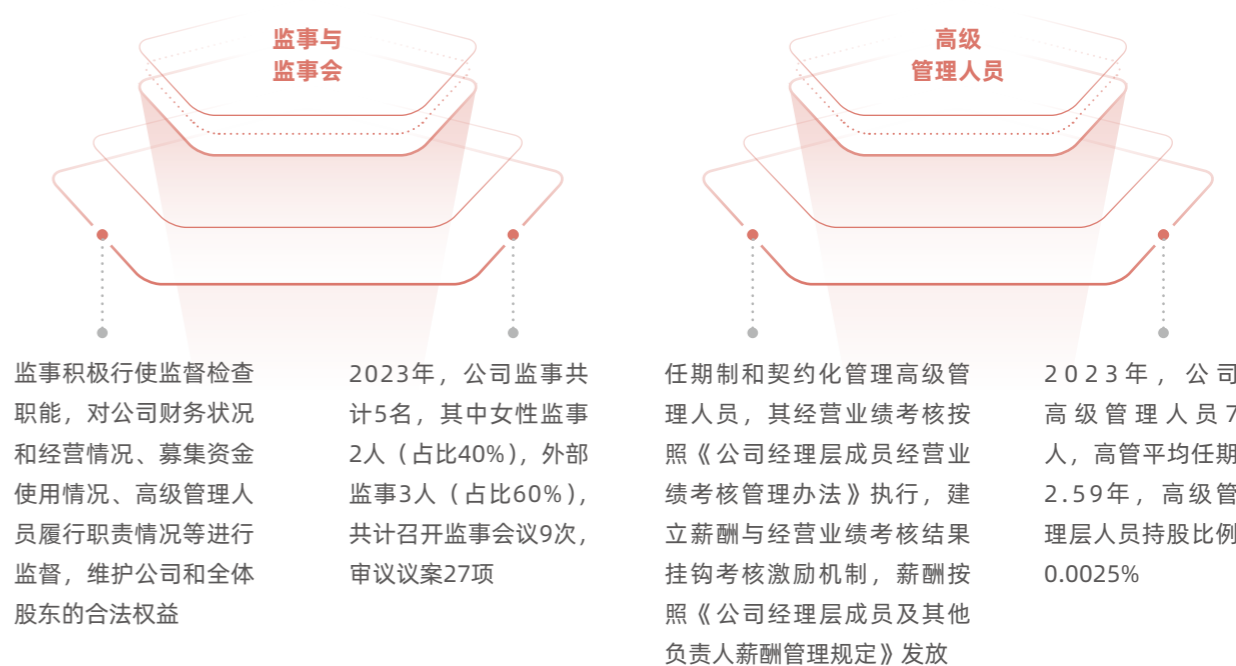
监事与
监事会

监事积极行使监督检查职能，对公司财务状况和经营情况、募集资金使用情况、高级管理人员履行职责情况等进行监督，维护公司和全体股东的合法权益

2023年，公司监事共计5名，其中女性监事2人（占比40%），外部监事3人（占比60%），共计召开监事会议9次，审议议案27项

高级
管理人员

任期制和契约化管理高级管理人员，其经营业绩考核按照《公司经理层成员经营业绩考核管理办法》执行，建立薪酬与经营业绩考核结果挂钩考核激励机制，薪酬按照《公司经理层成员及其他负责人薪酬管理规定》发放

2023年，公司高级管理人员7人，高管平均任期2.59年，高级管理层人员持股比例0.0025%